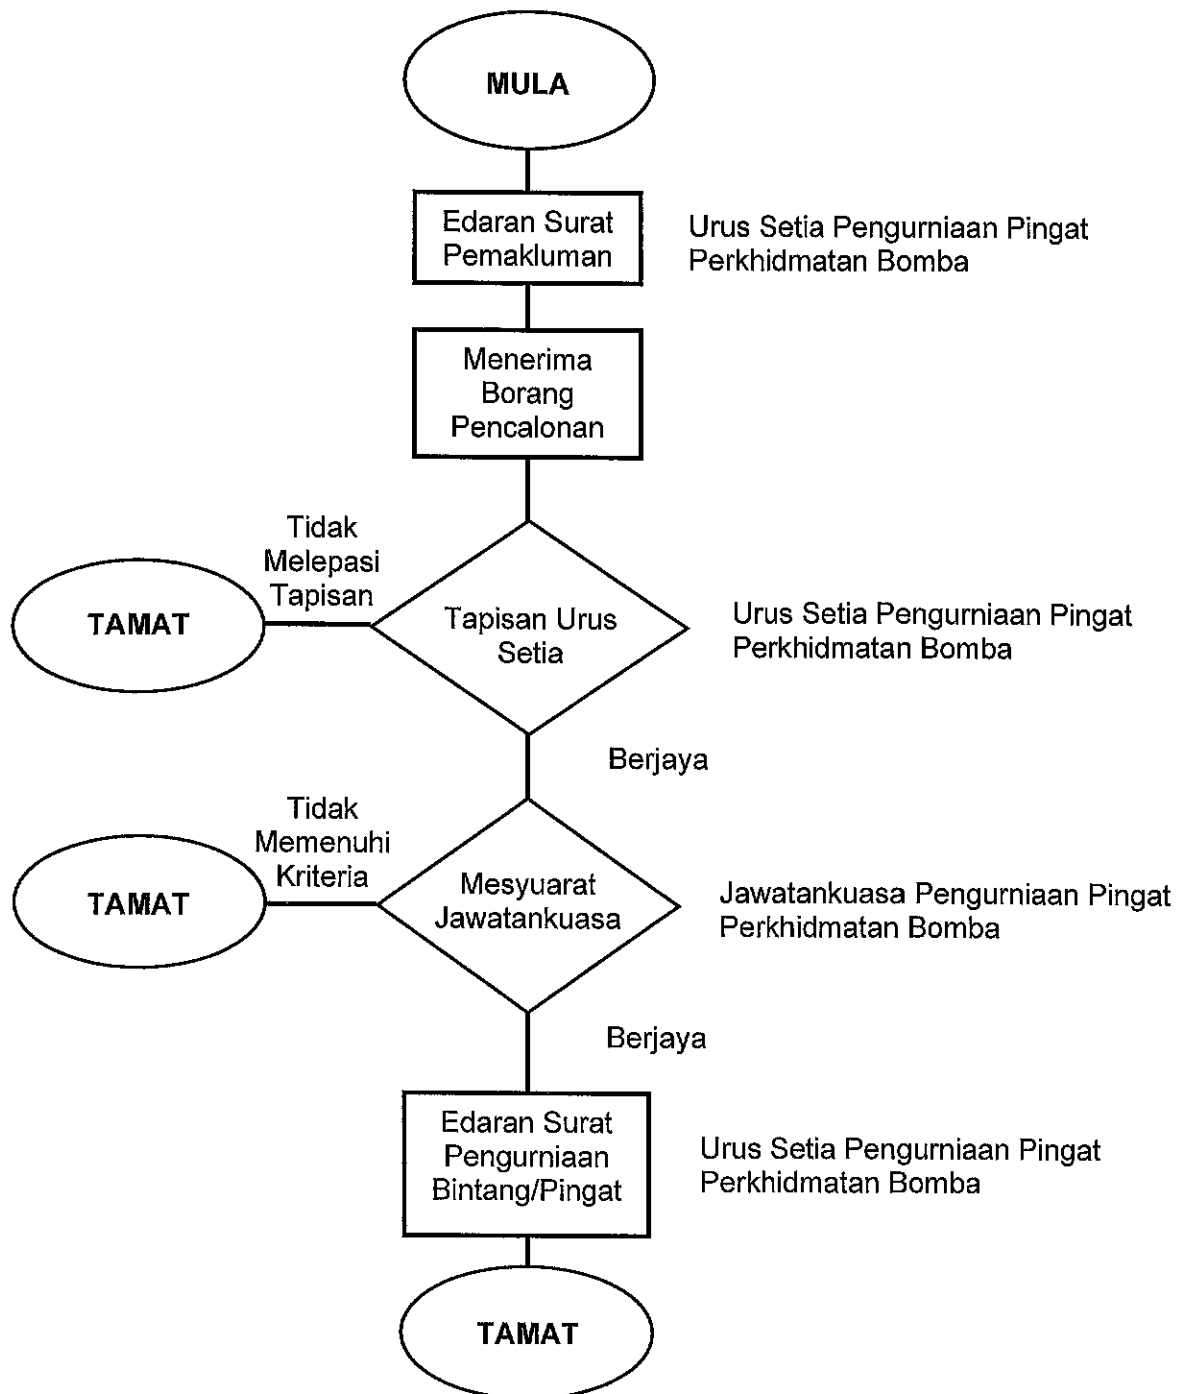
MULA

Edaran Surat Pemakluman

Urus Setia Pengurniaan Pingat Perkhidmatan Bomba

Menerima Borang Pencalonan

Tidak Melepasi Tapisan

TAMAT

Tapisan Urus Setia

Urus Setia Pengurniaan Pingat Perkhidmatan Bomba

Berjaya

Tidak Memenuhi Kriteria

TAMAT

Mesyuarat Jawatankuasa

Jawatankuasa Pengurniaan Pingat Perkhidmatan Bomba

Berjaya

Edaran Surat Pengurniaan Bintang/Pingat

Urus Setia Pengurniaan Pingat Perkhidmatan Bomba

TAMAT